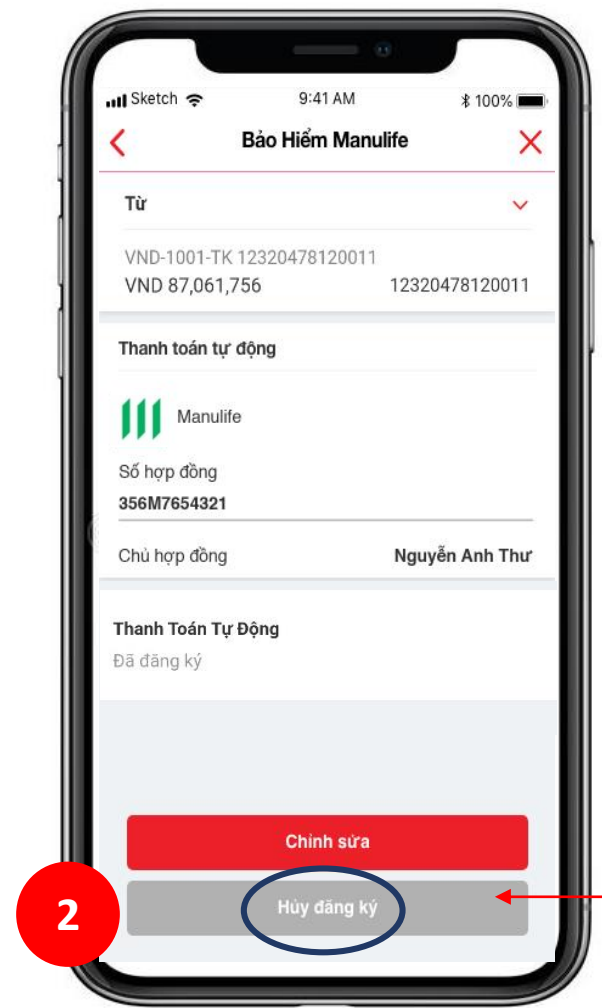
Sketch 9:41 AM 100%

Bảo Hiểm Manulife

Từ

VND-1001-TK 12320478120011
VND 87,061,756 12320478120011

Thanh toán tự động

Manulife

Số hợp đồng
356M7654321

Chủ hợp đồng Nguyễn Anh Thư

Thanh Toán Tự Động
Đã đăng ký

Chỉnh sửa

Hủy đăng ký

2